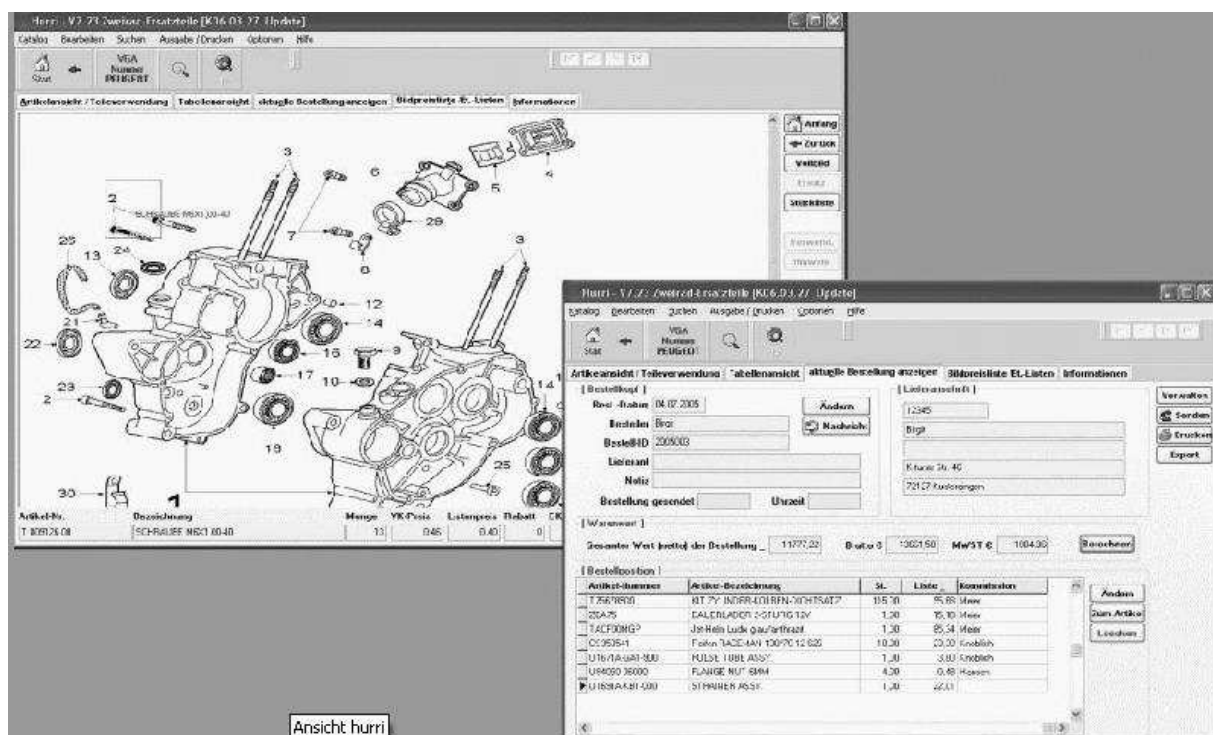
Hurri - V7.73 Zweirad-Ersatzteile [K36.03.27 Update]
Katalog Bearbeiten Suchen Ausgabe/Drucken Optionen Hilfe
Start VGA Nummer PEUGEOT
Artikelansicht / Teileverwendung Tabellensicht aktuelle Bestellung anzeigen Bildpreisliste Et.-Listen Informationen
Anfang
Zurück
Vorbild
Ersatz
Stückliste
Verwend.
Hinweis
3 6 5 4 2 SCHRAUBE M6X1,00-40 7 28 25 13 24 8 3 12 14 21 15 9 22 17 10 23 2 19 25 14 30 1
Artikel-Nr. Bezeichnung Menge VK-Preis Listenpreis Rabatt
T 809126.00 SCHRAUBE M6X1,00-40 13 0.46 0.40 0

Hurri - V7.72 Zweirad-Ersatzteile [K06.03.27 Update]
Katalog Bearbeiten Suchen Ausgabe/Drucken Optionen Hilfe
Start VGA Nummer PEUGEOT
Artikelansicht / Teileverwendung Tabellenansicht aktuelle Bestellung anzeigen Bildpreisliste Et.-Listen Informationen
[ Bestellkopf ]
Best.-Datum 04.07.2005
Ändern
Besteller Birgt
Nachricht
BestellID 2005003
Lieferant
Notiz
Bestellung gesendet Uhrzeit
[ Lieferanschrift ]
12345
Birgit
Kirsche Str. 40
73127 Kusterdingen
Verwalten
Senden
Drucken
Export
[ Warenwert ]
Gesamter Wert (netto) der Bestellung 11777,22 Brutto € 13661,50 MwST € 1884,30
Berechnen
[ Bestellposition ]
| Artikel-Nummer | Artikel-Bezeichnung | St. | Liste | Kommentaren |
|---|---|---|---|---|
| T2568500 | KIT ZYLINDER-KOLBEN-DICHTSATZ | 105,00 | 95,69 | Meier |
| 28A75 | BALLONLADER 2-STUFIG 12V | 1,00 | 75,10 | Meier |
| TACF30NG? | Jet-Helm Ludo gau/anthrazit | 1,00 | 85,34 | Meier |
| C0953541 | Reifen RACEMAN 130/70 12 62P | 10,00 | 23,00 | Knoblich |
| U1671A-GA1-000 | HÜLSE TUBE ASSY. | 1,00 | 3,83 | Knoblich |
| U94090 36000 | FLANGE NUT 6MM | 4,00 | 0,48 | Hansen |
| U1858A-KB1-000 | STRAINER ASSY. | 1,00 | 22,01 | |
Ändern
Zum Artikel
Löschen
Ansicht hurri